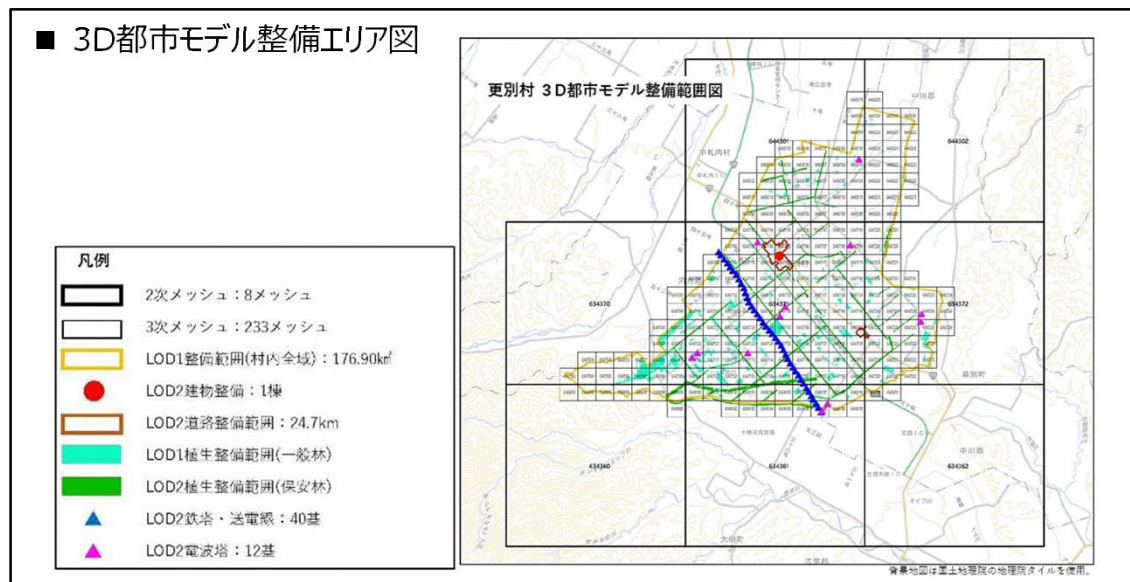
■ 3D都市モデル整備エリア図

更別村 3D都市モデル整備範囲図

凡例

2次メッシュ：8メッシュ

3次メッシュ：233メッシュ

LOD1整備範囲(村内全域)：176.90㎢

LOD2建物整備：1棟

LOD2道路整備範囲：24.7km

LOD1植生整備範囲(一般林)

LOD2植生整備範囲(保安林)

LOD2鉄塔・送電線：40基

LOD2電波塔：12基

644301

644302

634370

634372

634360

634361

634362

中札内村

幕別町

中川郡

大樹町

背景地図は国土地理院の地理院タイルを使用。